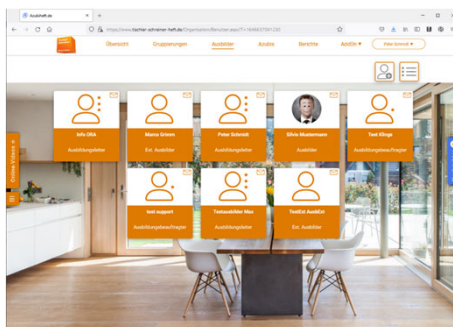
Ausbiheft.de

https://www.tischler-schreiner-heft.de/Organisation/Benutzer.aspx?t=1646637041230

Übersicht Gruppierungen Ausbilder Azubis Berichte Admin ▾ Peter Schmidt ▾

Info Ofa
Ausbildungsleiter

Marco Grimm
Ext. Ausbilder

Peter Schmidt
Ausbildungsleiter

Silvia Mustermann
Ausbilder

Test Kluge
Ausbildungsbeauftragter

test support
Ausbildungsbeauftragter

Testausbilder Max
Ausbildungsleiter

TestExt AusbExt
Ext. Ausbilder

Online Videos